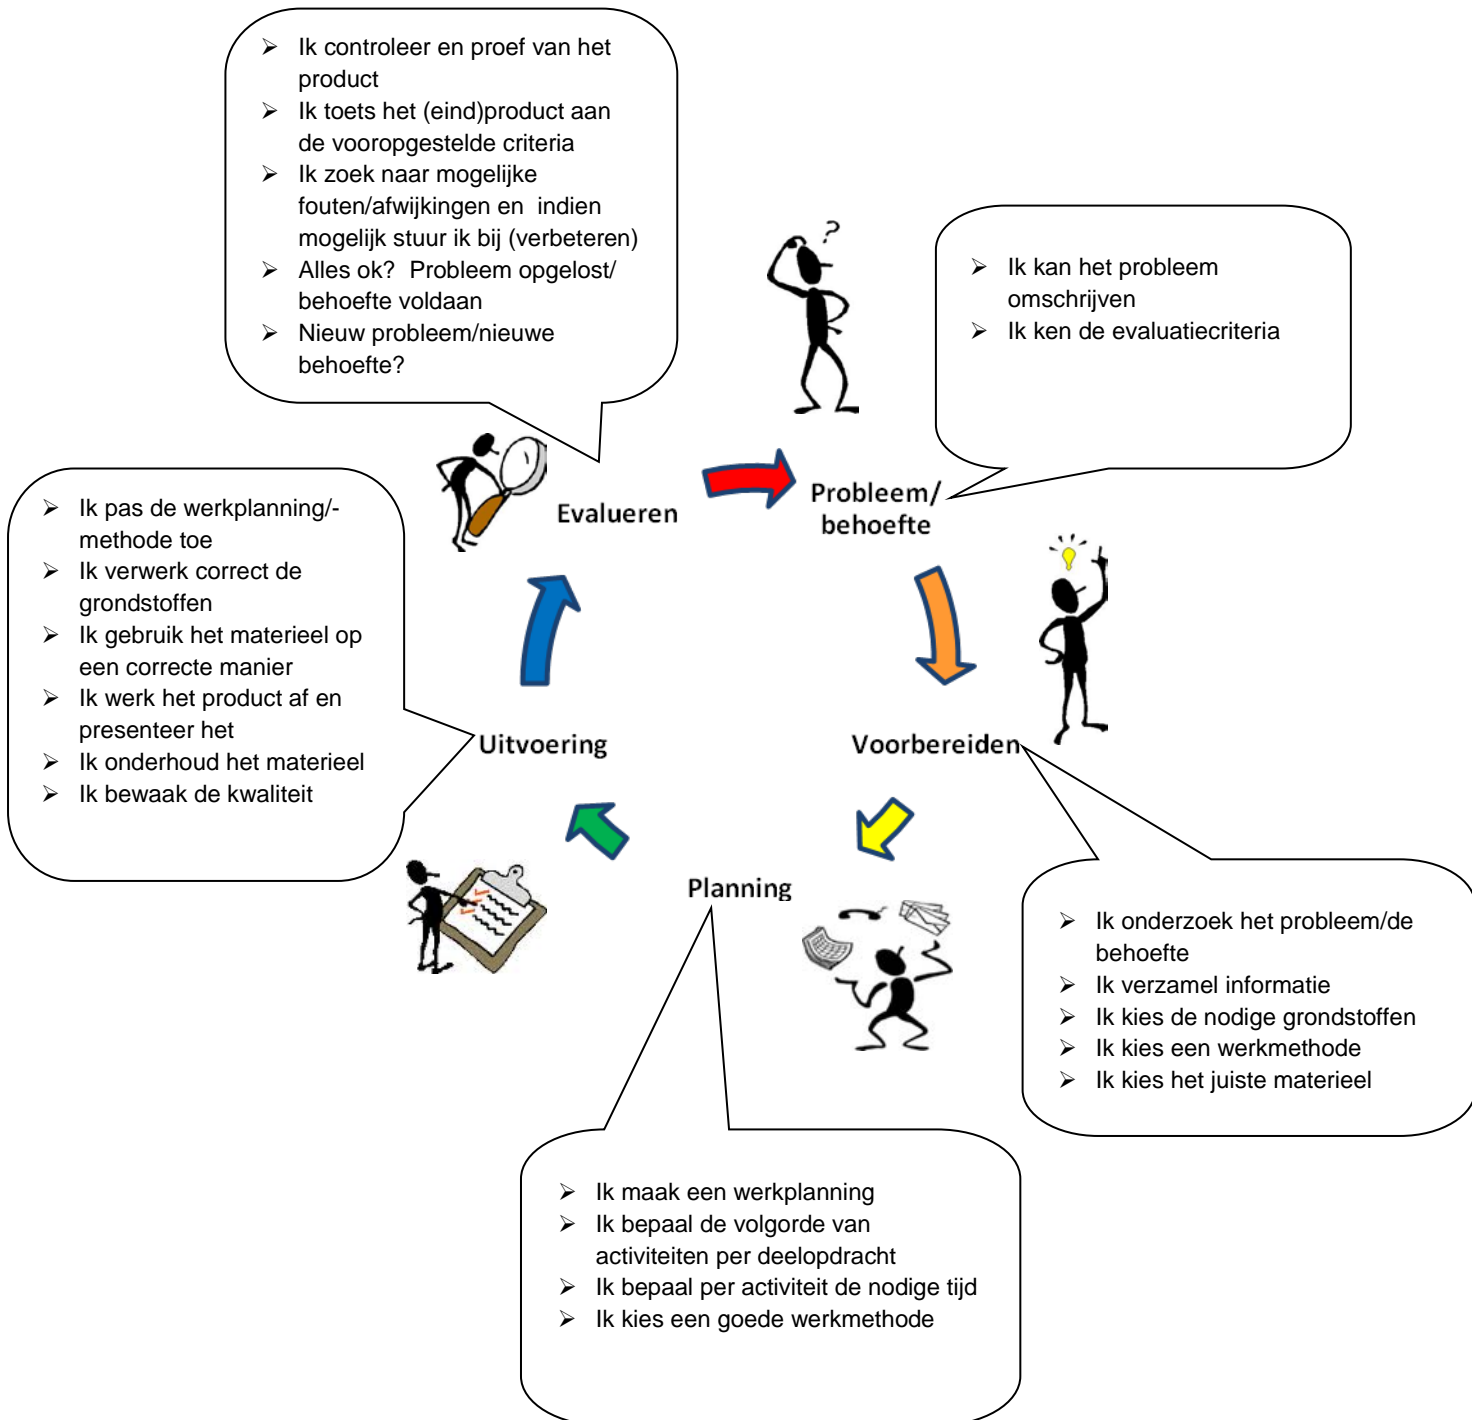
➢ Ik controleer en proef van het product
➢ Ik toets het (eind)product aan de vooropgestelde criteria
➢ Ik zoek naar mogelijke fouten/afwijkingen en indien mogelijk stuur ik bij (verbeteren)
➢ Alles ok? Probleem opgelost/ behoefte voldaan
➢ Nieuw probleem/nieuwe behoefte?

➢ Ik kan het probleem omschrijven
➢ Ik ken de evaluatiecriteria

Evalueren

Probleem/ behoefte

➢ Ik pas de werkplanning/-methode toe
➢ Ik verwerk correct de grondstoffen
➢ Ik gebruik het materieel op een correcte manier
➢ Ik werk het product af en presenteer het
➢ Ik onderhoud het materieel
➢ Ik bewaak de kwaliteit

Uitvoering

Voorbereiden

Planning

➢ Ik onderzoek het probleem/de behoefte
➢ Ik verzamel informatie
➢ Ik kies de nodige grondstoffen
➢ Ik kies een werkmethode
➢ Ik kies het juiste materieel

➢ Ik maak een werkplanning
➢ Ik bepaal de volgorde van activiteiten per deelopdracht
➢ Ik bepaal per activiteit de nodige tijd
➢ Ik kies een goede werkmethode